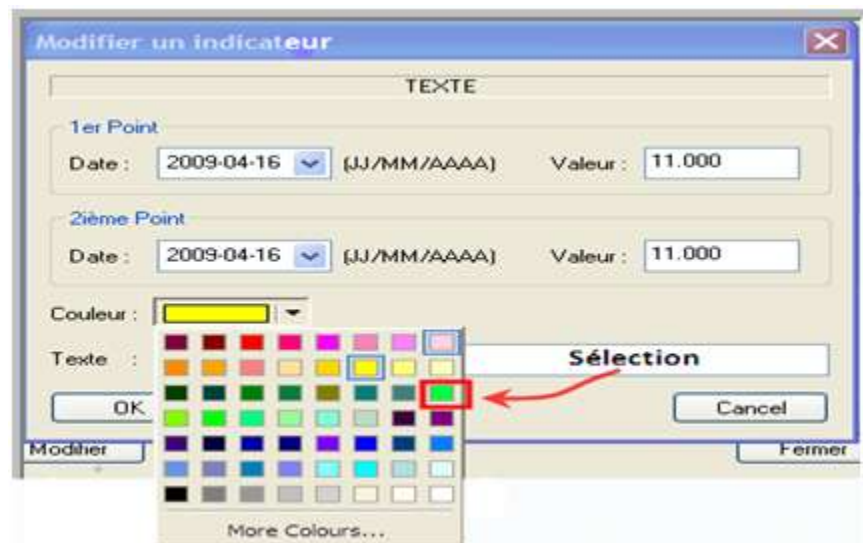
Modifier un indicateur

TEXTE

1er Point

Date : 2009-04-16 (JJ/MM/AAAA) Valeur : 11.000

2ième Point

Date : 2009-04-16 (JJ/MM/AAAA) Valeur : 11.000

Couleur :

Texte :

Sélection

OK

Cancel

Modifier

Fermer

More Colours...